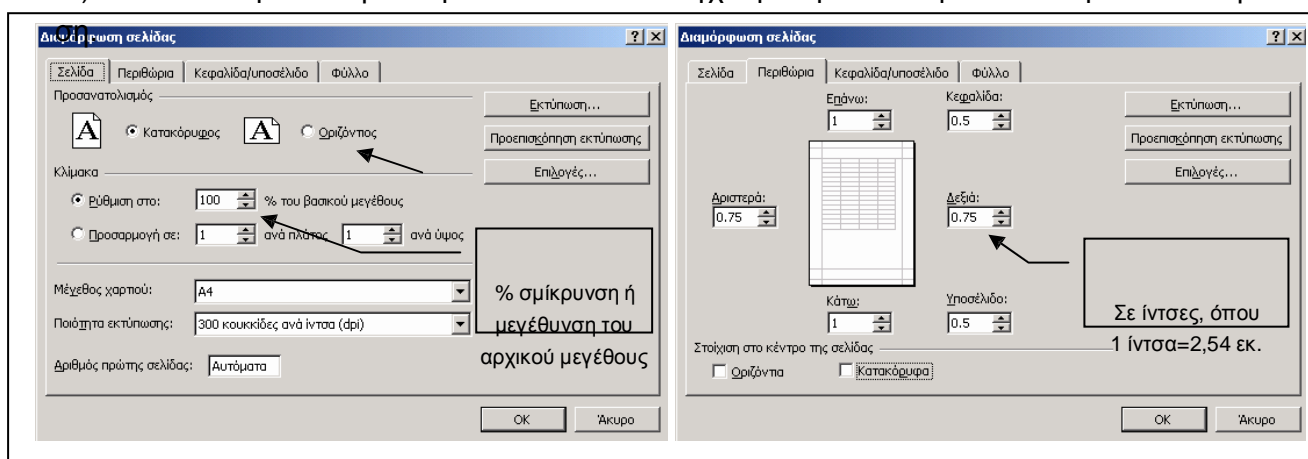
Διαμόρφωση σελίδας

? X

Σελίδα | Περιθώρια | Κεφαλίδα/υποσέλιδο | Φύλλο

Προσανατολισμός

A Κατακόρυφος A Οριζόντιος

Κλίμακα

Ρύθμιση στο: 100 % του βασικού μεγέθους

Προσαρμογή σε: 1 ανά πλάτος 1 ανά ύψος

Μέγεθος χαρτιού: A4

Ποιότητα εκτύπωσης: 300 κουκκίδες ανά ίντσα (dpi)

Αριθμός πρώτης σελίδας: Αυτόματα

Εκτύπωση...

Προεπισκόπηση εκτύπωσης

Επιλογές...

% σμίκρυνση ή μεγέθυνση του αρχικού μεγέθους

OK Άκυρο

Διαμόρφωση σελίδας

? X

Σελίδα | Περιθώρια | Κεφαλίδα/υποσέλιδο | Φύλλο

Επάνω: 1

Κεφαλίδα: 0.5

Αριστερά: 0.75

Δεξιά: 0.75

Κάτω: 1

Υποσέλιδο: 0.5

Στοίχιση στο κέντρο της σελίδας

Οριζόντια Κατακόρυφα

Εκτύπωση...

Προεπισκόπηση εκτύπωσης

Επιλογές...

Σε ίντσες, όπου 1 ίντσα=2,54 εκ.

OK Άκυρο